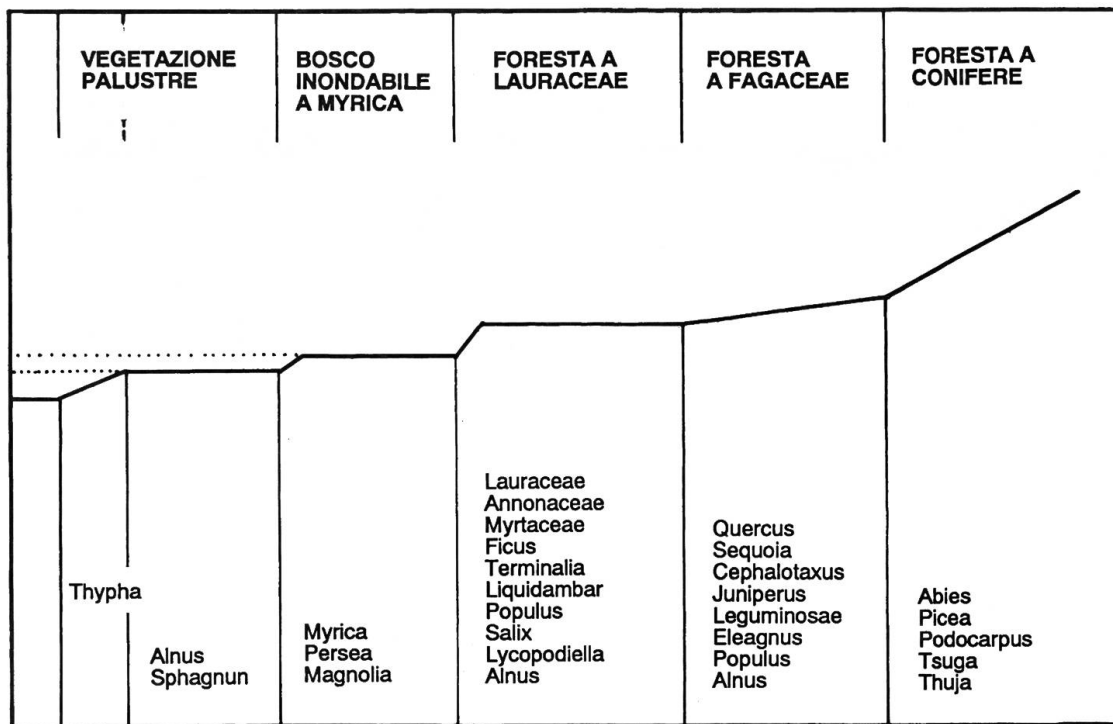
| VEGETAZIONE PALUSTRE | BOSCO INONDABILE A MYRICA | FORESTA A LAURACEAE | FORESTA A FAGACEAE | FORESTA A CONIFERE |
|---|---|---|---|---|

Thypha

Alnus
Sphagnun

Myrica
Persea
Magnolia

Lauraceae
Annonaceae
Myrtaceae
Ficus
Terminalia
Liquidambar
Populus
Salix
Lycopodiella
Alnus

Quercus
Sequoia
Cephalotaxus
Juniperus
Leguminosae
Eleagnus
Populus
Alnus

Abies
Picea
Podocarpus
Tsuga
Thuja